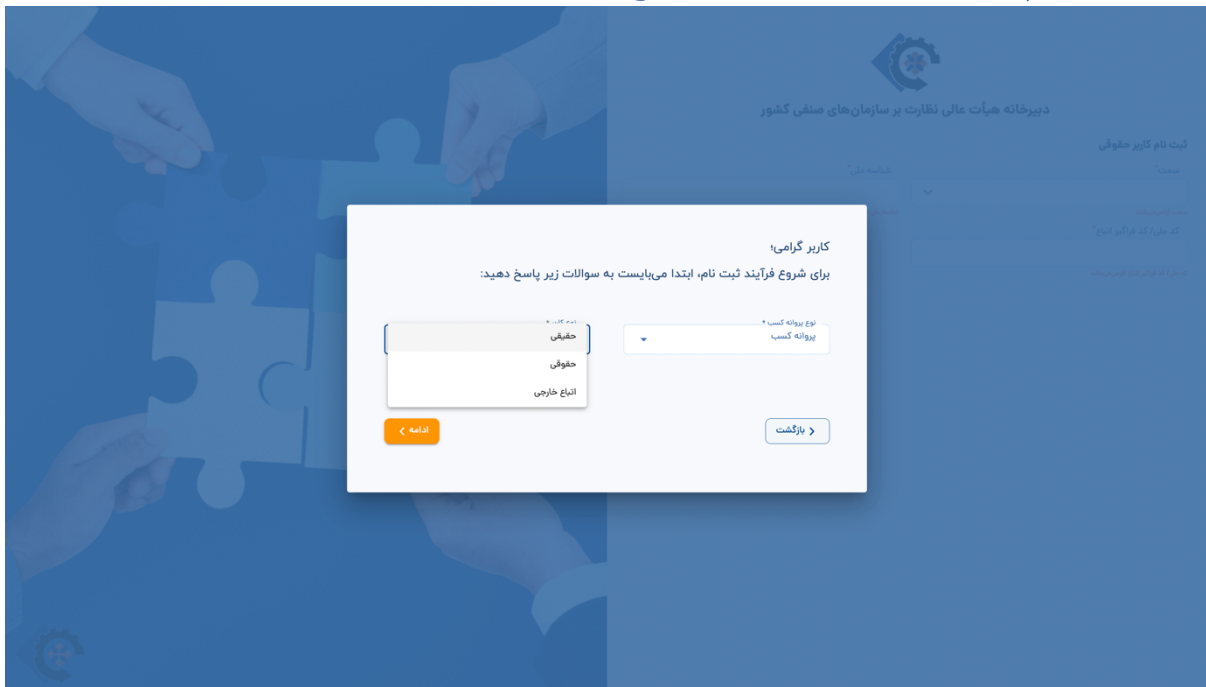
دبیرخانه هیأت عالی نظارت بر سازمان‌های صنفی کشور

ثبت نام کاربر حقوقی

کاربر گرامی؛

برای شروع فرآیند ثبت نام، ابتدا می‌بایست به سوالات زیر پاسخ دهید:

نوع پروانه کسب *
پروانه کسب

نوع کاربر *
حقیقی
حقوقی
اتباع خارجی

بازگشت

ادامه